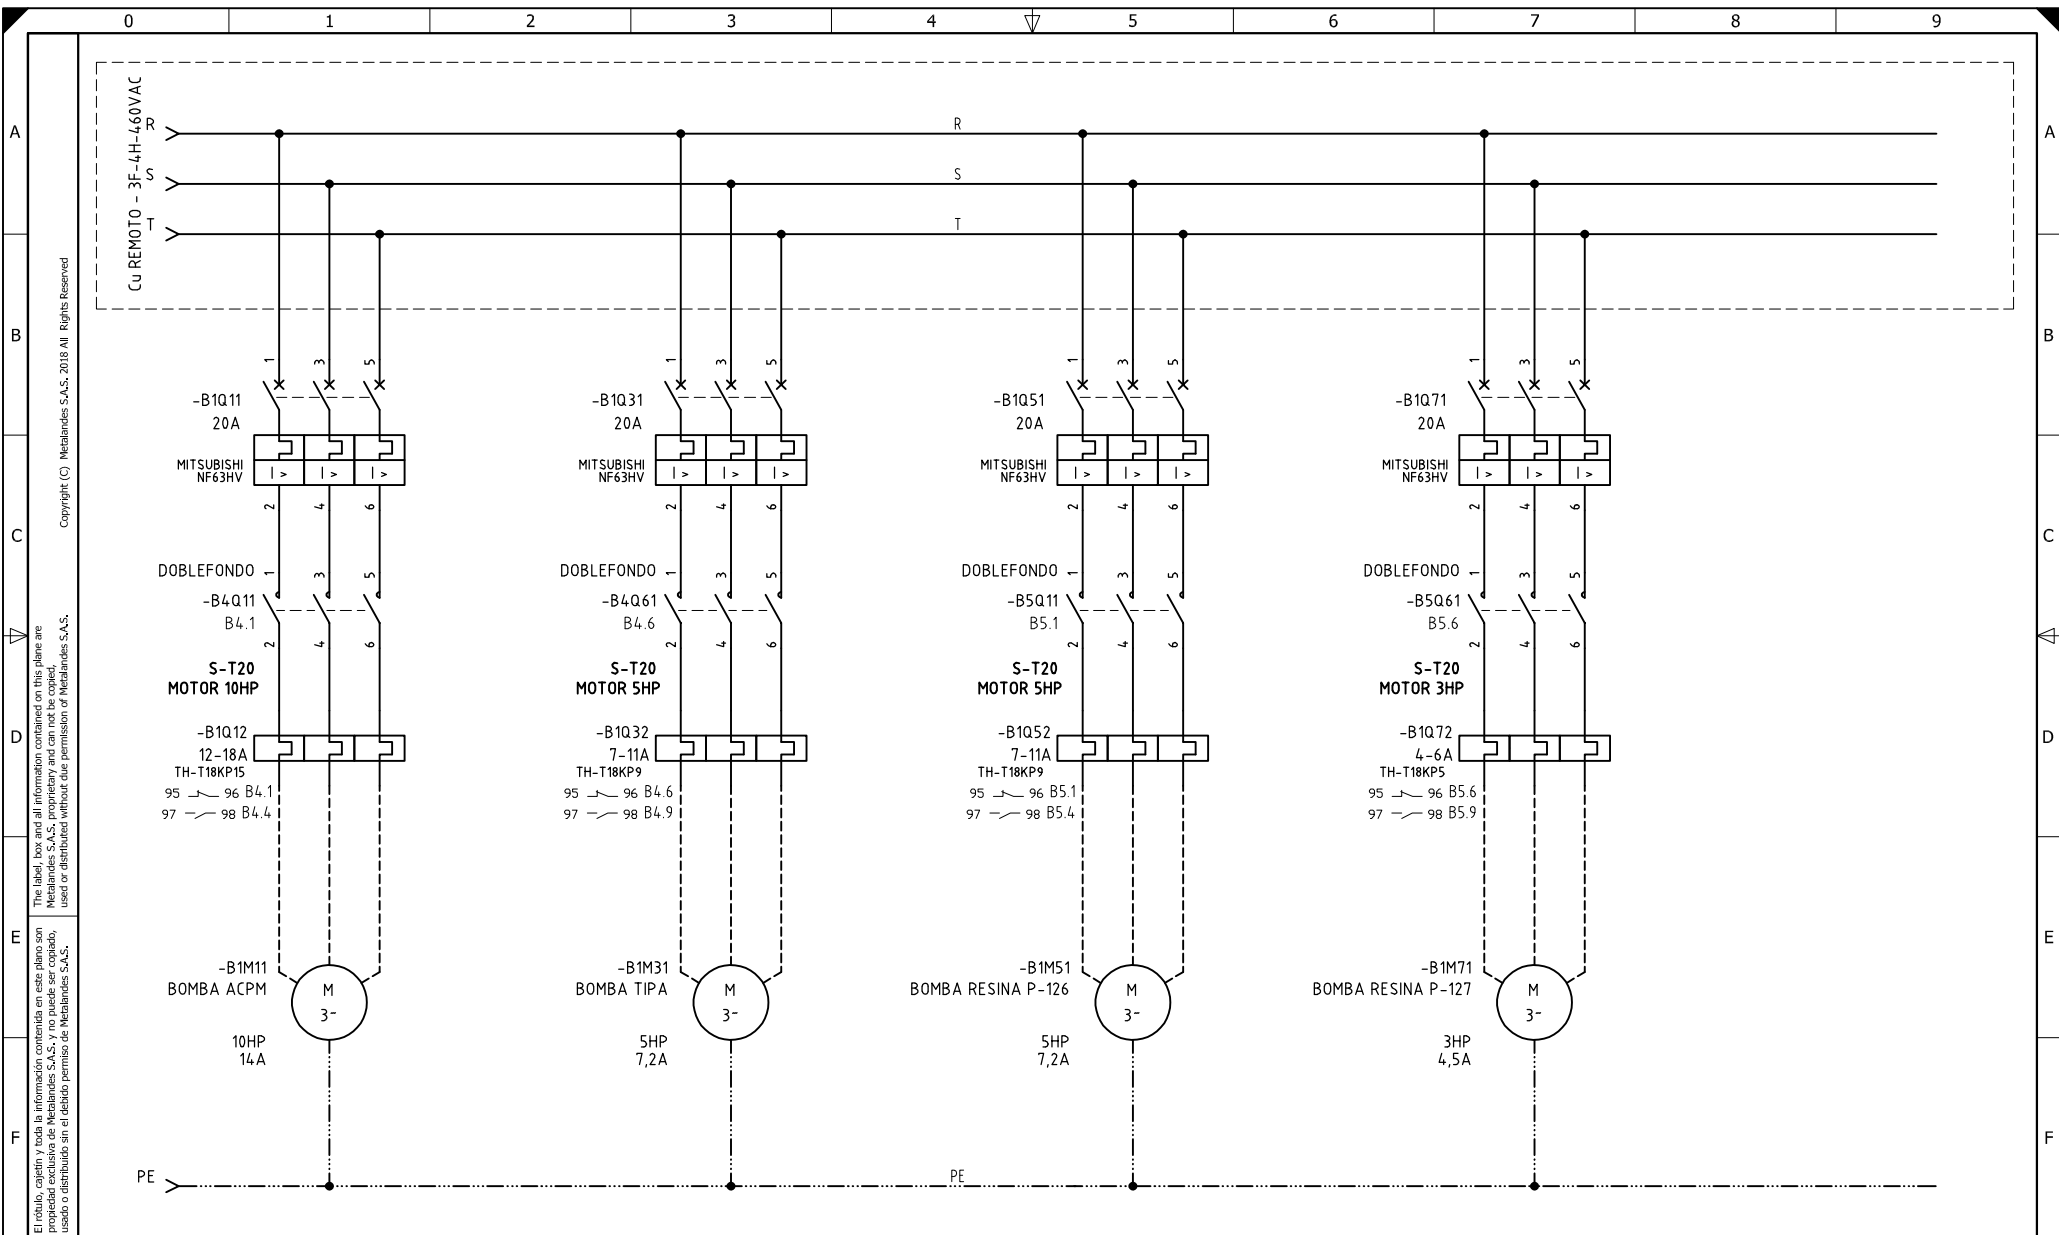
0 1 2 3 4 5 6 7 8 9

A
B
C
D
E
F

Copyright (C) Metalandes S.A.S. 2018 All Rights Reserved

The label, box and all information contained on this plane are Metalandes S.A.S. proprietary and can not be copied, used or distributed without due permission of Metalandes S.A.S.

El rótulo, cajetín y toda la información contenida en este plano son propiedad exclusiva de Metalandes S.A.S. y no puede ser copiado, usado o distribuido sin el debido permiso de Metalandes S.A.S.

Cu REMOTO - 3F-4H-460VAC
R
S
T

R
S
T

1 3 5
-B1Q11
20A
MITSUBISHI NF63HV
I> I> I>
2 4 6
DOBLEFONDO 1 3 5
-B4Q11
B4.1
2 4 6
S-T20
MOTOR 10HP
-B1Q12
12-18A
TH-T18KP15
95 96 B4.1
97 98 B4.4
-B1M11
BOMBA ACPM
M
3~
10HP
14A

1 3 5
-B1Q31
20A
MITSUBISHI NF63HV
I> I> I>
2 4 6
DOBLEFONDO 1 3 5
-B4Q61
B4.6
2 4 6
S-T20
MOTOR 5HP
-B1Q32
7-11A
TH-T18KP9
95 96 B4.6
97 98 B4.9
-B1M31
BOMBA TIPA
M
3~
5HP
7,2A

1 3 5
-B1Q51
20A
MITSUBISHI NF63HV
I> I> I>
2 4 6
DOBLEFONDO 1 3 5
-B5Q11
B5.1
2 4 6
S-T20
MOTOR 5HP
-B1Q52
7-11A
TH-T18KP9
95 96 B5.1
97 98 B5.4
-B1M51
BOMBA RESINA P-126
M
3~
5HP
7,2A

1 3 5
-B1Q71
20A
MITSUBISHI NF63HV
I> I> I>
2 4 6
DOBLEFONDO 1 3 5
-B5Q61
B5.6
2 4 6
S-T20
MOTOR 3HP
-B1Q72
4-6A
TH-T18KP5
95 96 B5.6
97 98 B5.9
-B1M71
BOMBA RESINA P-127
M
3~
3HP
4,5A

PE
PE